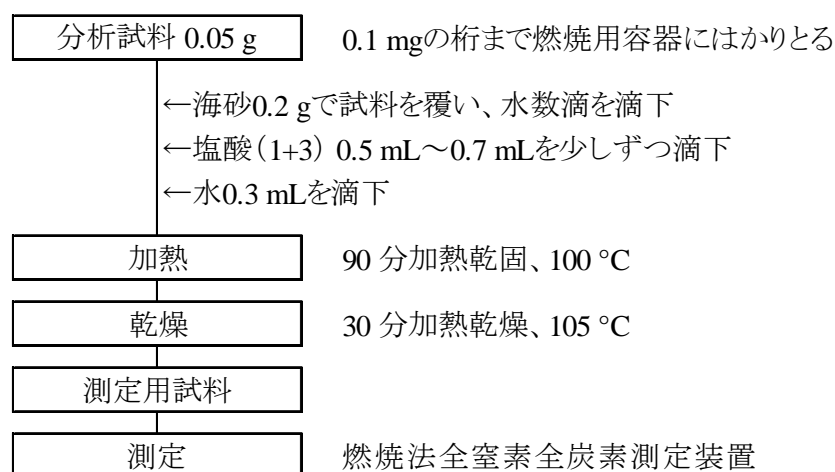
分析試料 0.05 g

0.1 mgの桁まで燃焼用容器にはかりとる

←海砂0.2 gで試料を覆い、水数滴を滴下
←塩酸（1+3） 0.5 mL～0.7 mLを少しずつ滴下
←水0.3 mLを滴下

加熱

90 分加熱乾固、100 °C

乾燥

30 分加熱乾燥、105 °C

測定用試料

測定

燃焼法全窒素全炭素測定装置